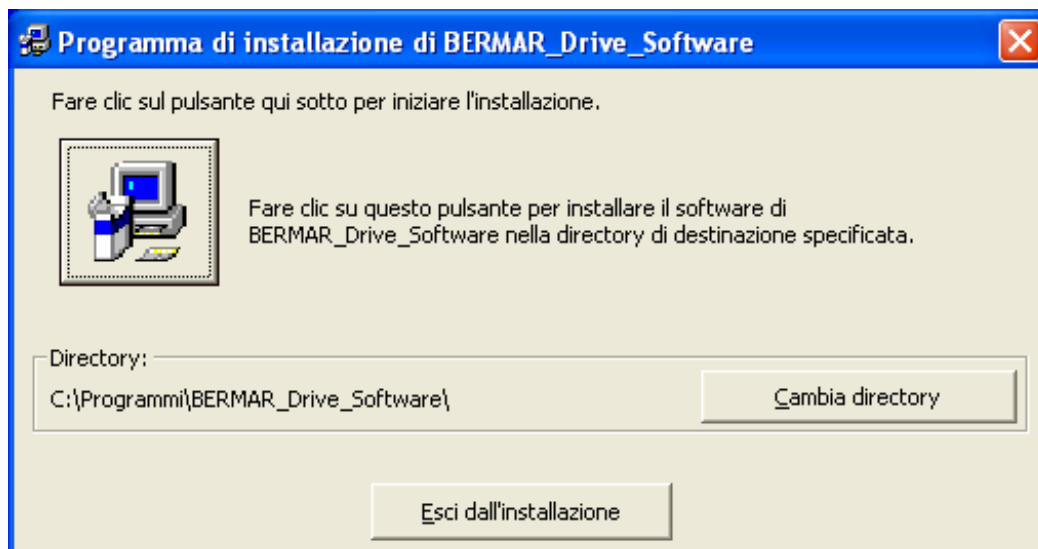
Programma di installazione di BERMAR_Drive_Software

Fare clic sul pulsante qui sotto per iniziare l'installazione.

Fare clic su questo pulsante per installare il software di BERMAR_Drive_Software nella directory di destinazione specificata.

Directory:

C:\Programmi\BERMAR_Drive_Software\

Cambia directory

Esci dall'installazione